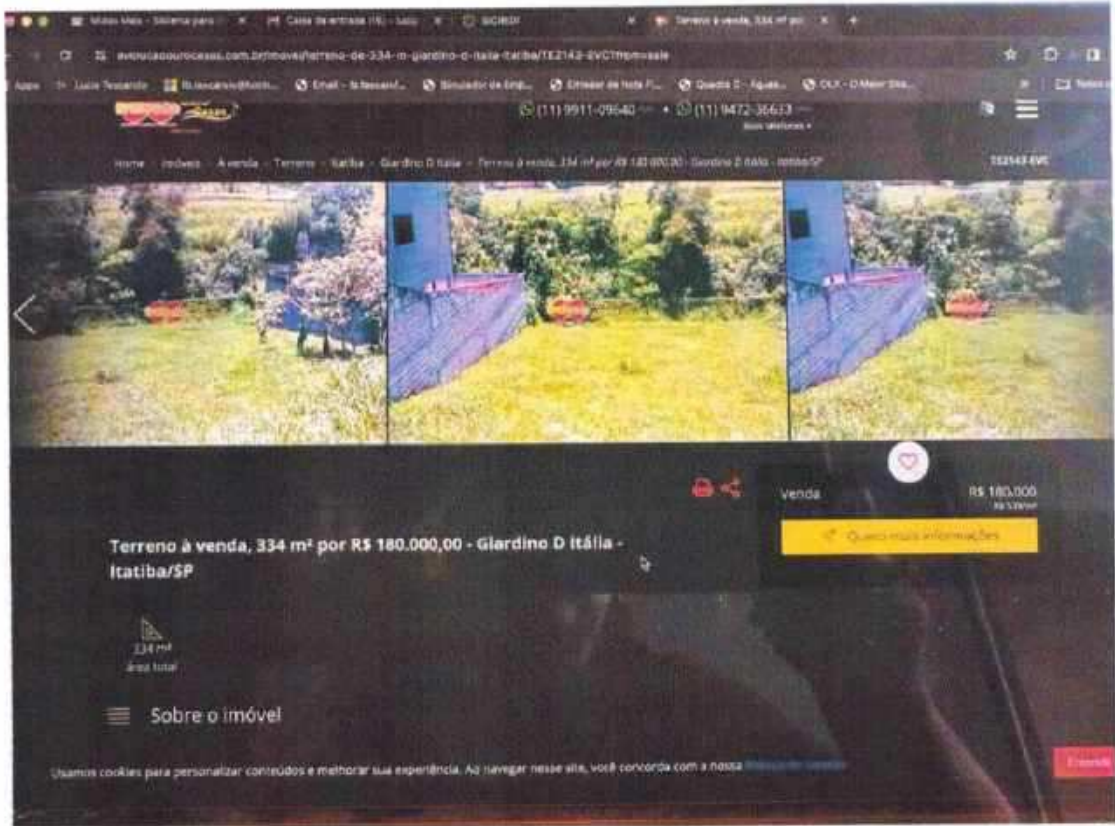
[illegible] × Caixa de entrada (16) - Lucio × SICREDI × Terreno à venda, 334 m² por × +

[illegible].com.br/imovel/terreno-de-334-m-giardino-d-italia-itatiba/TE2142-EVC?from=sale

Apps Lucio Tessarolo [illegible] Email - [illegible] Simulador de Emp... Emissor de Nota F... Quadra C - Aguas... OLX - O Maior Site...

(11) 9911-09540 • (11) 9472-36633
Mais telefones

Home - Imóveis - A venda - Terreno - Itatiba - Giardino D Itália - Terreno à venda, 334 m² por R$ 180.000,00 - Giardino D Itália - Itatiba/SP

TE2142-EVC

Venda

R$ 180.000

Quero mais informações

Terreno à venda, 334 m² por R$ 180.000,00 - Giardino D Itália - Itatiba/SP

334 m²
área total

Sobre o imóvel

Usamos cookies para personalizar conteúdos e melhorar sua experiência. Ao navegar neste site, você concorda com a nossa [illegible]